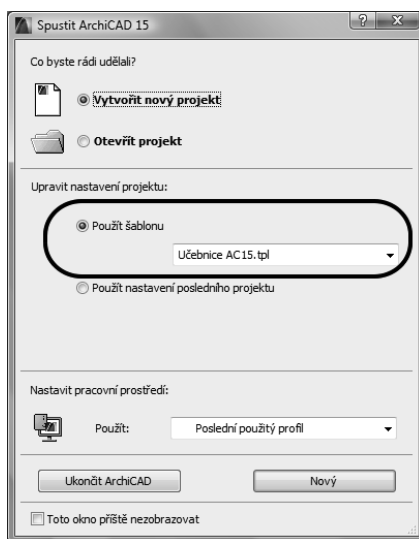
Spustit ArchiCAD 15

?

Co byste rádi udělali?

Vytvořit nový projekt

Otevřít projekt

Upravit nastavení projektu:

Použít šablonu

Učebnice AC15.tpl

Použít nastavení posledního projektu

Nastavit pracovní prostředí:

Použít:

Poslední použitý profil

Ukončit ArchiCAD

Nový

Toto okno příště nezobrazovat